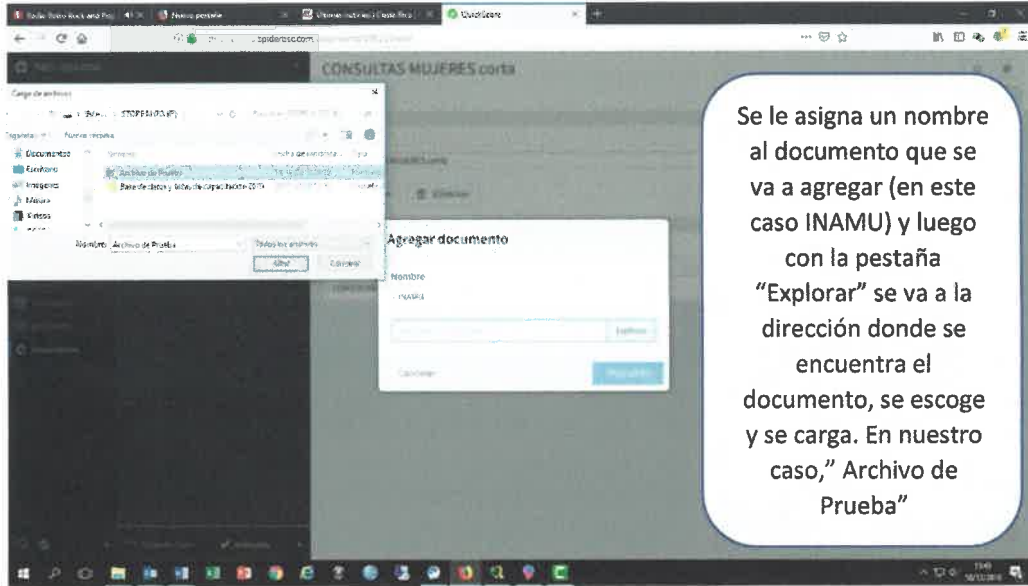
Radio Retro Rock and Pop | Nuevo pestaña | Últimas noticias | Costa Rica | QuickScore

spiderbox.com

CONSULTAS MUJERES corta

Carga de archivos

Documentos
Escritorio
Imágenes
Música
Videos

Archivo de Prueba
Base de datos y fichas de capacitación 2018

Nombre: Archivo de Prueba
Todos los archivos
Abrir
Cancelar

Agregar documento

Nombre
INAMU

Explorar

Cancelar

Se le asigna un nombre al documento que se va a agregar (en este caso INAMU) y luego con la pestaña "Explorar" se va a la dirección donde se encuentra el documento, se escoge y se carga. En nuestro caso," Archivo de Prueba"